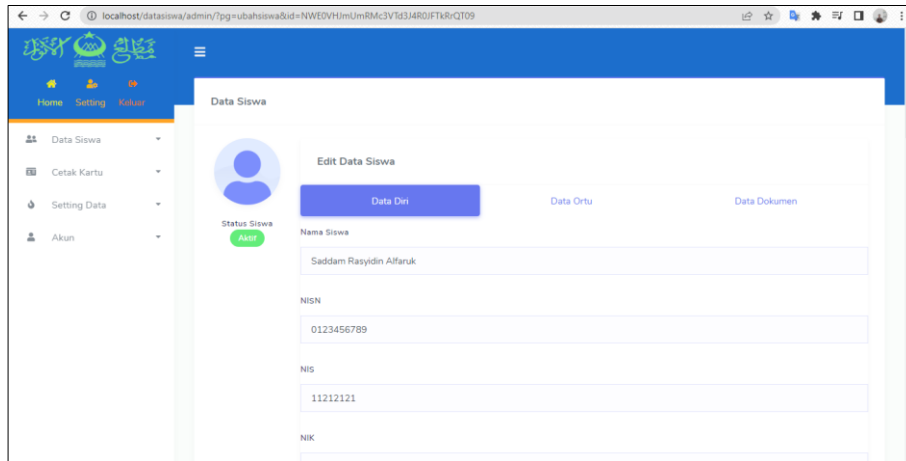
localhost/datasiswa/admin/?pg=ubahsiswa&id=NWE0VHJmUmRMc3VTd3J4R0JFTkRrQT09

Home Setting Keluar

Data Siswa

Cetak Kartu

Setting Data

Akun

Data Siswa

Status Siswa
Aktif

Edit Data Siswa

Data Diri | Data Ortu | Data Dokumen

Nama Siswa
Saddam Rasyidin Alfaruk

NISN
0123456789

NIS
11212121

NIK